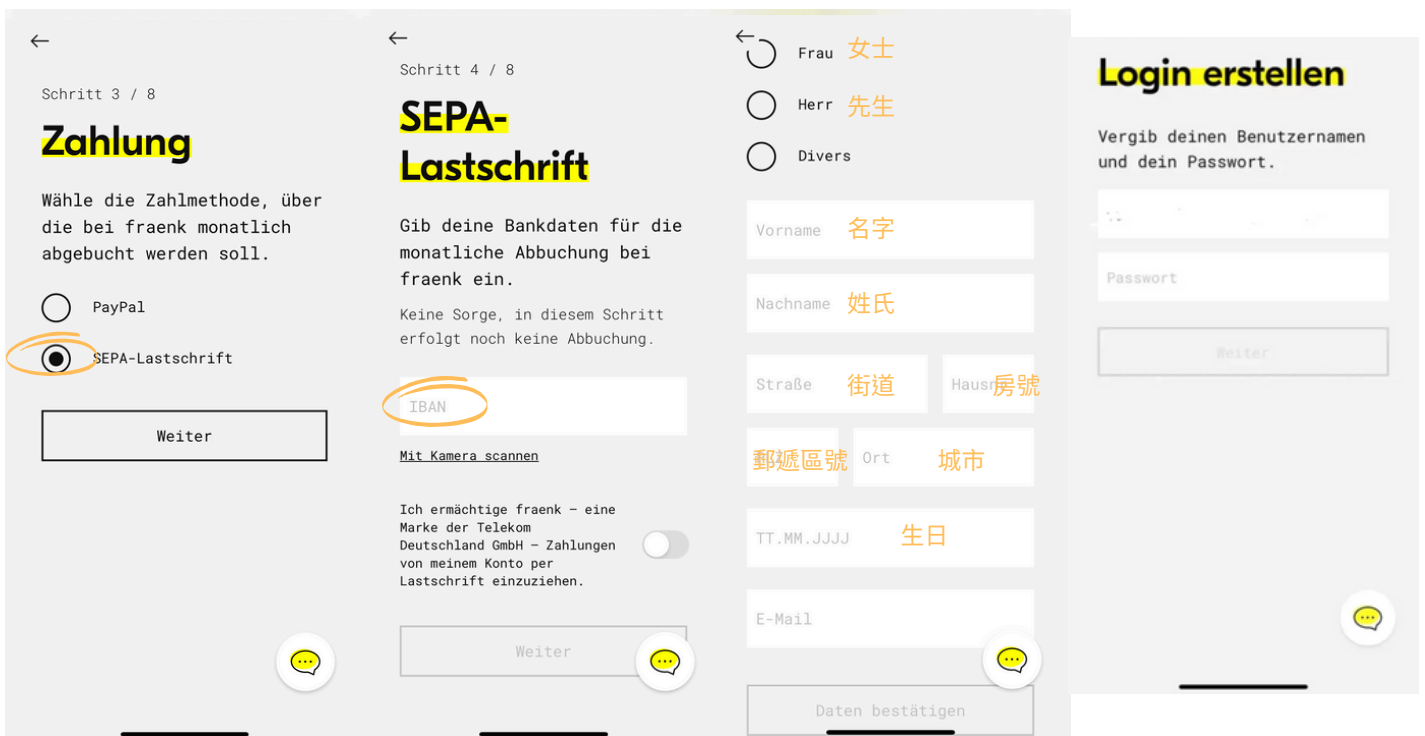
←

Schritt 3 / 8

Zahlung

Wähle die Zahlmethode, über die bei fraenk monatlich abgebucht werden soll.

PayPal

SEPA-Lastschrift

Weiter

←

Schritt 4 / 8

SEPA-Lastschrift

Gib deine Bankdaten für die monatliche Abbuchung bei fraenk ein.

Keine Sorge, in diesem Schritt erfolgt noch keine Abbuchung.

IBAN

Mit Kamera scannen

Ich ermächtige fraenk – eine Marke der Telekom Deutschland GmbH – Zahlungen von meinem Konto per Lastschrift einzuziehen.

Weiter

←

Frau 女士

Herr 先生

Divers

Vorname 名字

Nachname 姓氏

Straße 街道

Hausn 房號

郵遞區號

Ort 城市

TT.MM.JJJJ 生日

E-Mail

Daten bestätigen

Login erstellen

Vergib deinen Benutzernamen und dein Passwort.

Passwort

Weiter